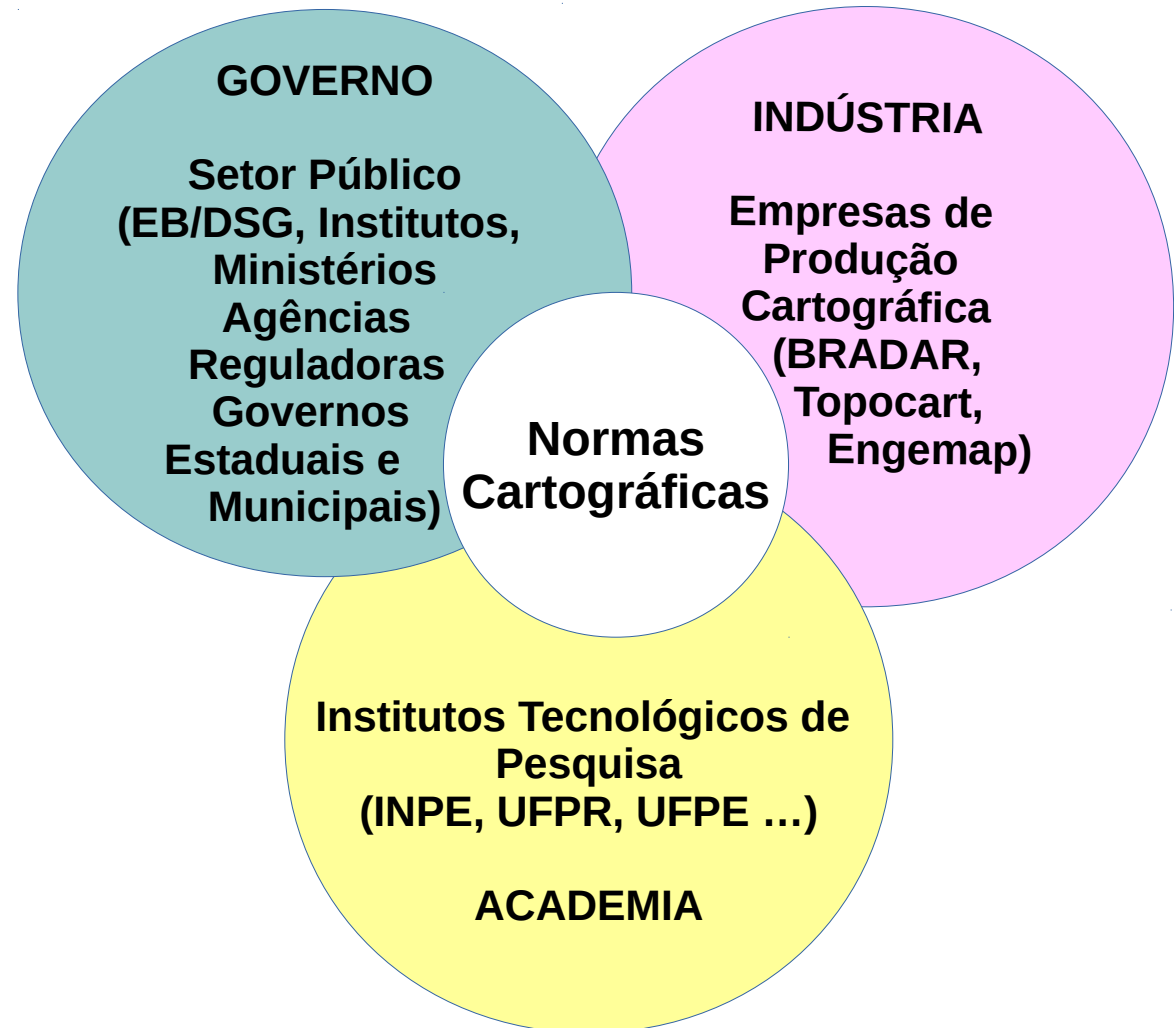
GOVERNO

Setor Público
(EB/DSG, Institutos,
Ministérios
Agências
Reguladoras
Governos
Estaduais e
Municipais)

INDÚSTRIA

Empresas de
Produção
Cartográfica
(BRADAR,
Topocart,
Engemap)

Normas
Cartográficas

Institutos Tecnológicos de
Pesquisa
(INPE, UFPR, UFPE …)

ACADEMIA